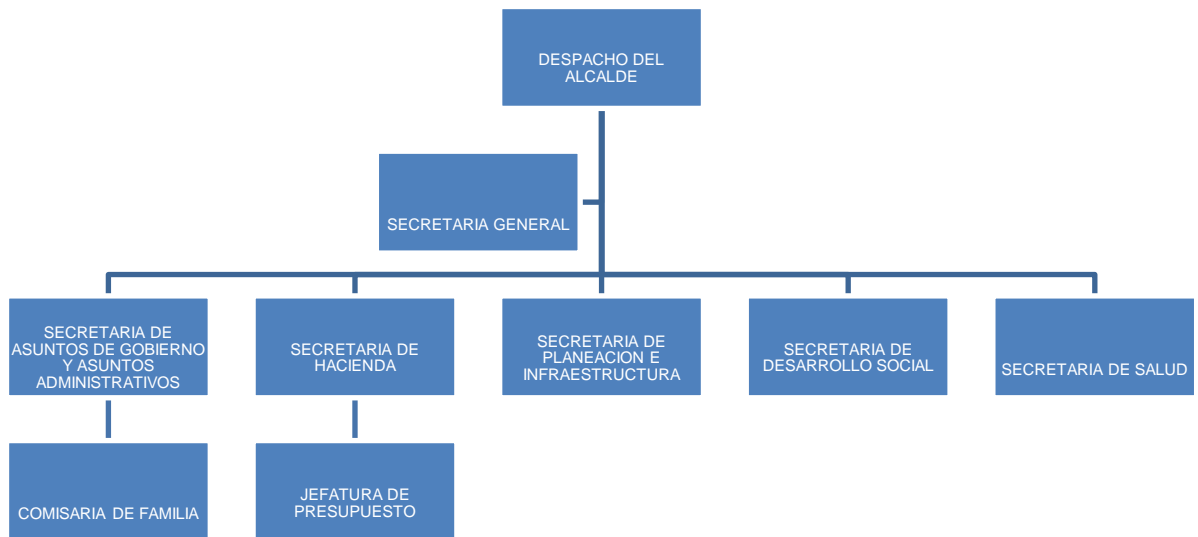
DESPACHO DEL ALCALDE

SECRETARIA GENERAL

SECRETARIA DE ASUNTOS DE GOBIERNO Y ASUNTOS ADMINISTRATIVOS

SECRETARIA DE HACIENDA

SECRETARIA DE PLANEACION E INFRAESTRUCTURA

SECRETARIA DE DESARROLLO SOCIAL

SECRETARIA DE SALUD

COMISARIA DE FAMILIA

JEFATURA DE PRESUPUESTO